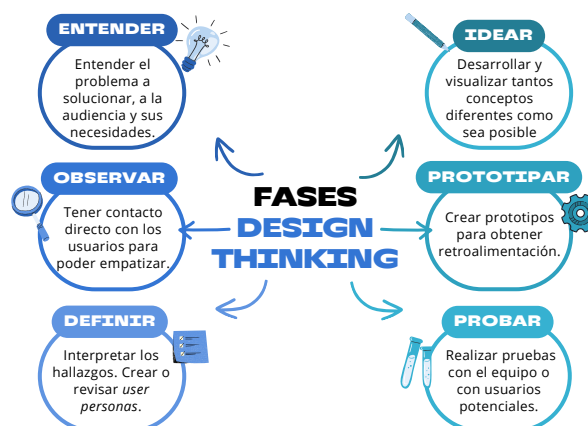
FASES
DESIGN
THINKING

ENTENDER
Entender el problema a solucionar, a la audiencia y sus necesidades.

IDEAR
Desarrollar y visualizar tantos conceptos diferentes como sea posible

OBSERVAR
Tener contacto directo con los usuarios para poder empatizar.

PROTOTIPAR
Crear prototipos para obtener retroalimentación.

DEFINIR
Interpretar los hallazgos. Crear o revisar *user personas*.

PROBAR
Realizar pruebas con el equipo o con usuarios potenciales.